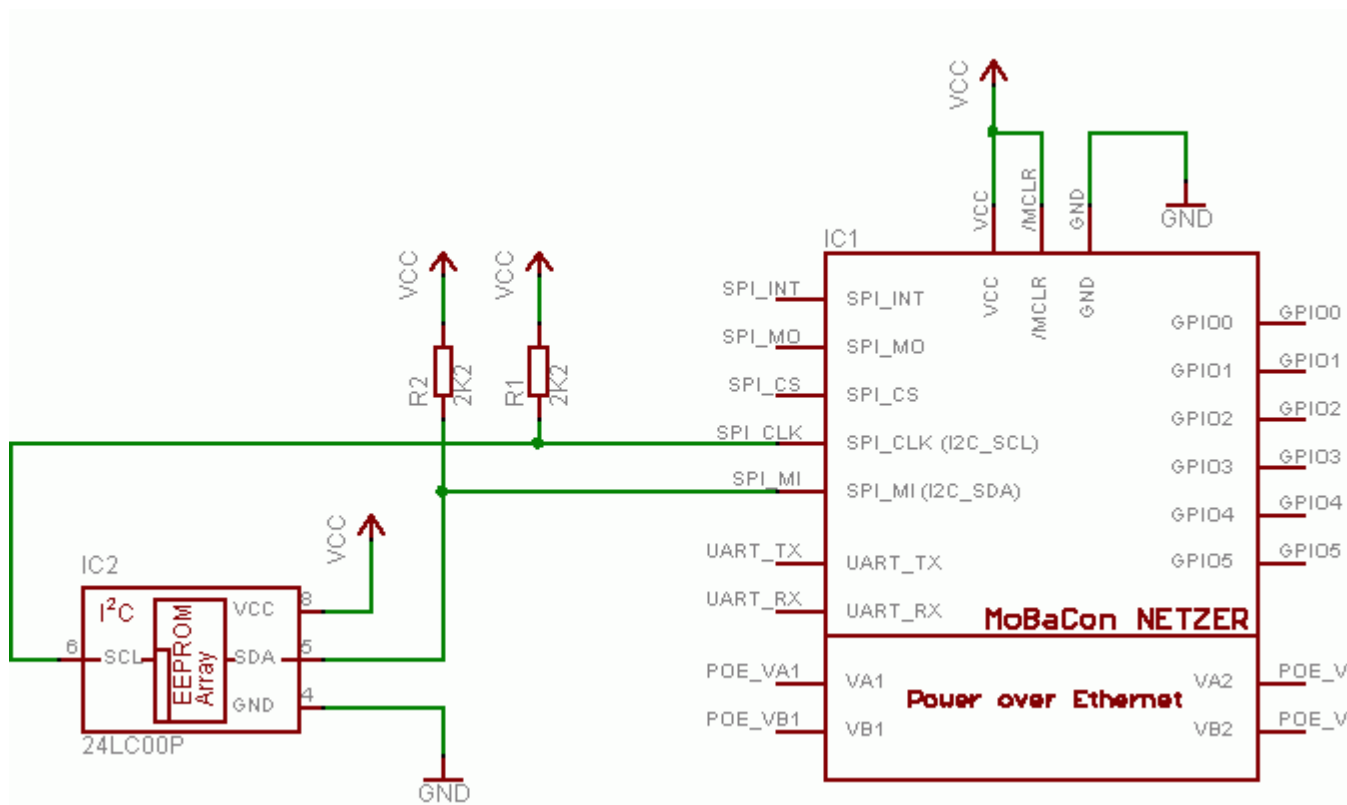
VCC

VCC
/MCLR
GND

GND

IC1

VCC
VCC
R2
2K2
R1
2K2

SPI_INT
SPI_MO
SPI_CS
SPI_CLK
SPI_MI
UART_TX
UART_RX
POE_VA1
POE_VB1

SPI_INT
SPI_MO
SPI_CS
SPI_CLK (I2C_SCL)
SPI_MI (I2C_SDA)
UART_TX
UART_RX

VCC
/MCLR
GND

GPIO0
GPIO1
GPIO2
GPIO3
GPIO4
GPIO5

GPIO0
GPIO1
GPIO2
GPIO3
GPIO4
GPIO5

MoBaCon NETZER

VA1
VB1
Power over Ethernet
VA2
VB2
POE_V
POE_V

VCC

IC2
$I^2C$
EEPROM
Array
VCC
SDA
GND
SCL
8
5
4
6
24LC00P

GND